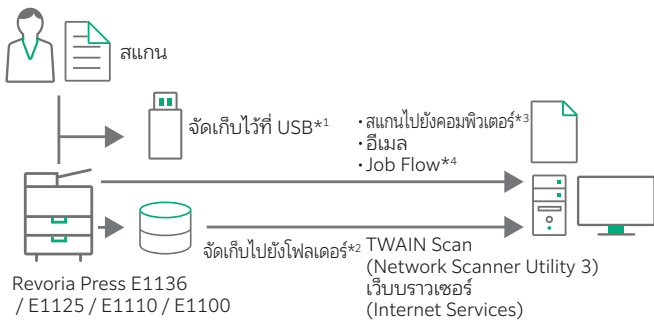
สแกน

จัดเก็บไว้ที่ USB*$^1$

・สแกนไปยังคอมพิวเตอร์*$^3$
・อีเมล
・Job Flow*$^4$

จัดเก็บไปยังโฟลเดอร์*$^2$

TWAIN Scan
(Network Scanner Utility 3)
เว็บบราวเซอร์
(Internet Services)

Revoria Press E1136 / E1125 / E1110 / E1100